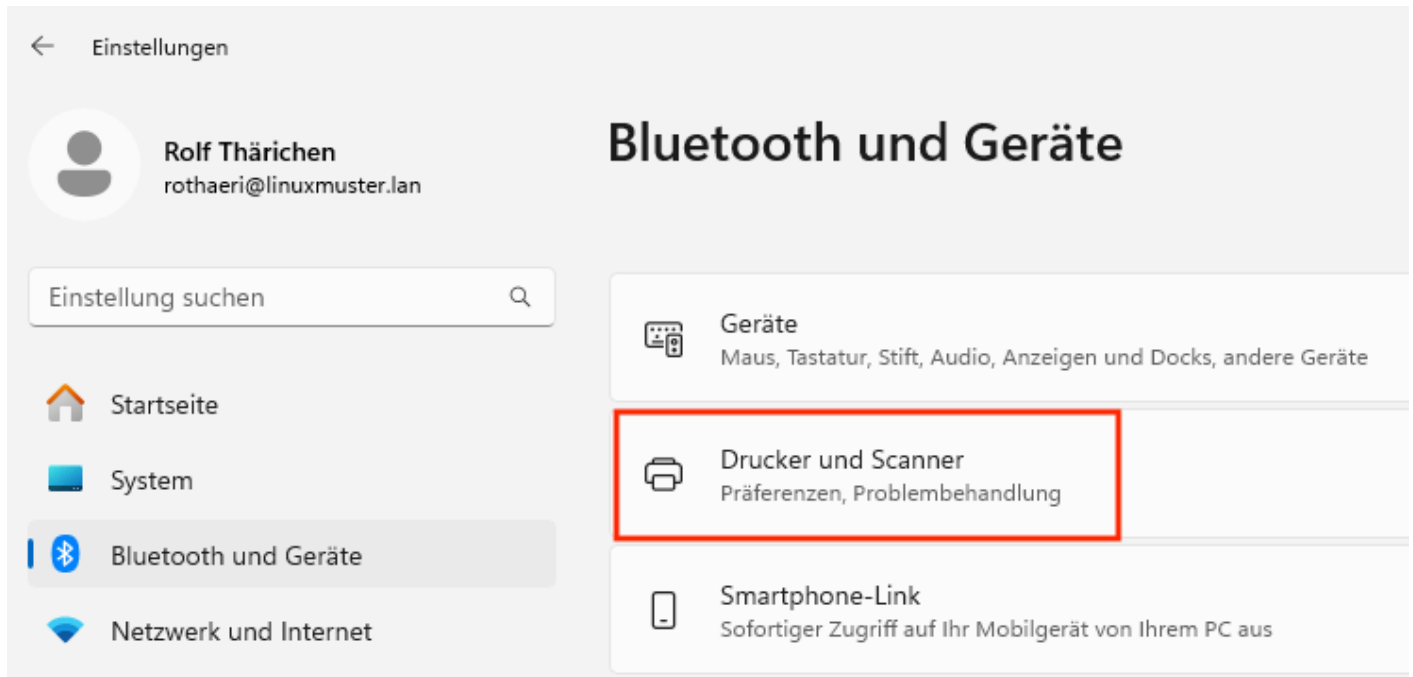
Einstellungen

Rolf Tärichen
rothaeri@linuxmuster.lan

Einstellung suchen

Startseite

System

Bluetooth und Geräte

Netzwerk und Internet

Bluetooth und Geräte

Geräte
Maus, Tastatur, Stift, Audio, Anzeigen und Docks, andere Geräte

Drucker und Scanner
Präferenzen, Problembehandlung

Smartphone-Link
Sofortiger Zugriff auf Ihr Mobilgerät von Ihrem PC aus